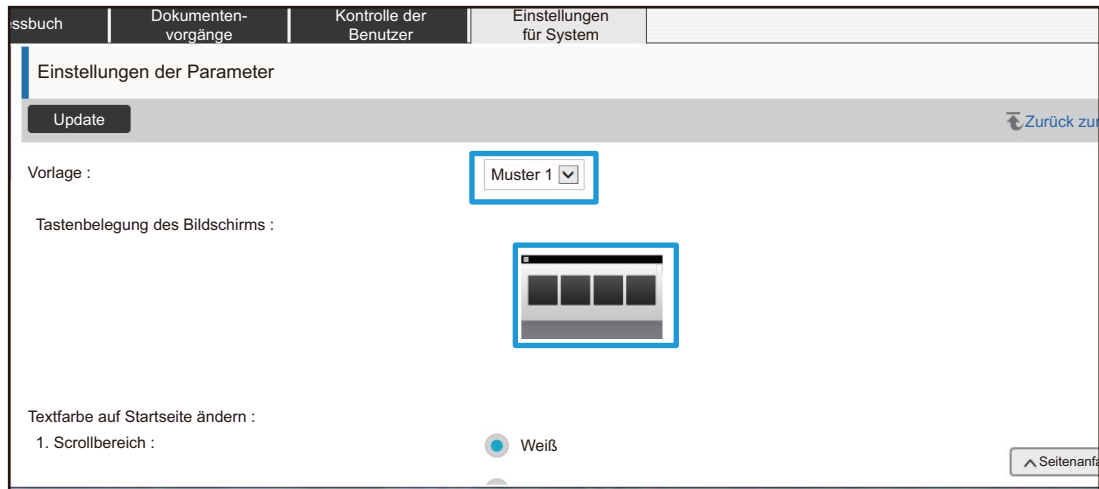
ssbuch | Dokumentenvorgänge | Kontrolle der Benutzer | Einstellungen für System

Einstellungen der Parameter

Update

Zurück zur

Vorlage :

Muster 1

Tastenbelegung des Bildschirms :

Textfarbe auf Startseite ändern :

1. Scrollbereich :

Weiß

Seitenanfa